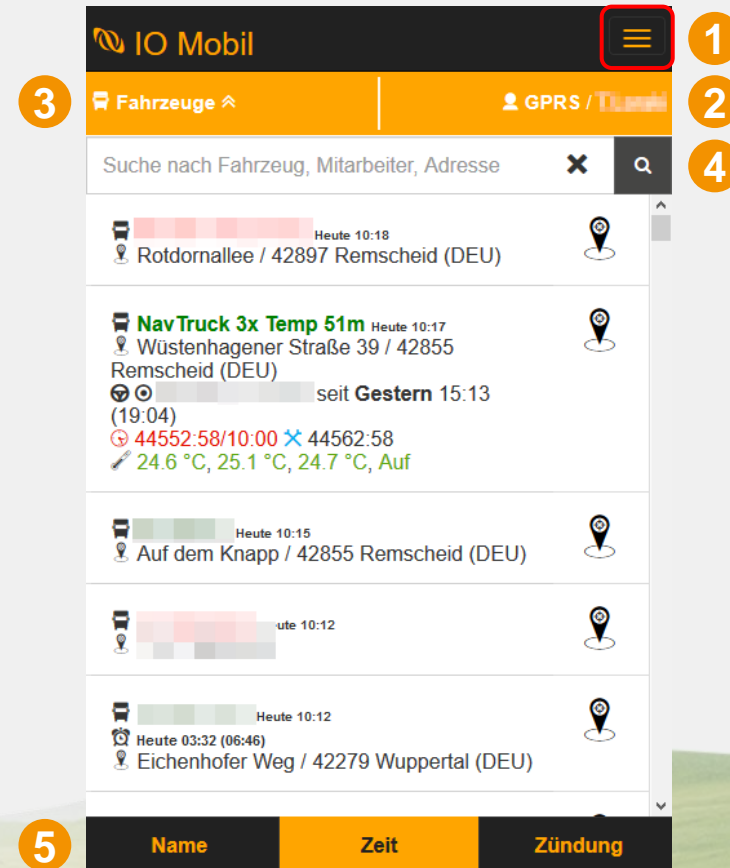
IO Mobil

1

3

Fahrzeuge

GPRS / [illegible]

2

Suche nach Fahrzeug, Mitarbeiter, Adresse

4

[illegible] Heute 10:18
Rotdornallee / 42897 Remscheid (DEU)

NavTruck 3x Temp 51m Heute 10:17
Wüstenhagener Straße 39 / 42855 Remscheid (DEU)
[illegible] seit Gestern 15:13 (19:04)
44552:58/10:00 44562:58
24.6 °C, 25.1 °C, 24.7 °C, Auf

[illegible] Heute 10:15
Auf dem Knapp / 42855 Remscheid (DEU)

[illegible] Heute 10:12
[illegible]

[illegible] Heute 10:12
Heute 03:32 (06:46)
Eichenhofer Weg / 42279 Wuppertal (DEU)

5

Name

Zeit

Zündung